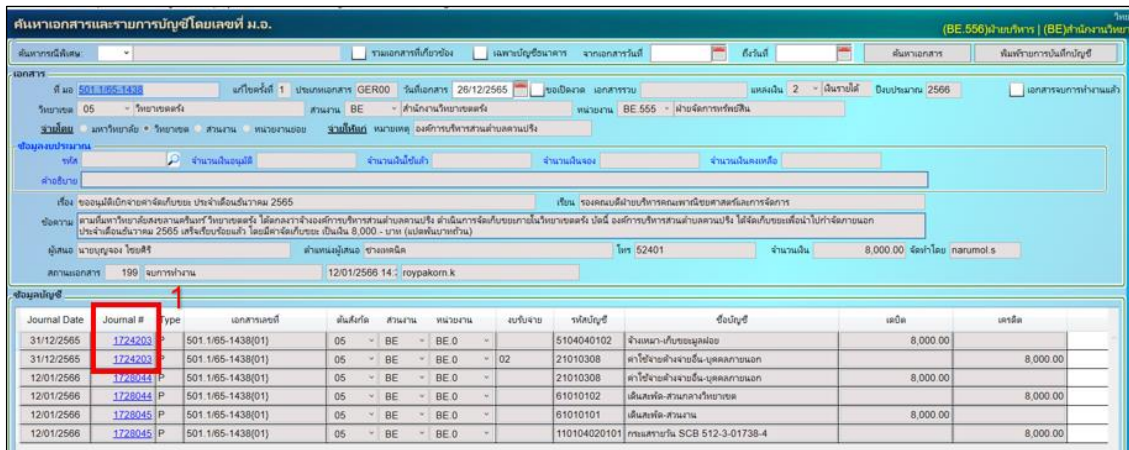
ค้นหาเอกสารและรายการบัญชีโดยเลขที่ ม.อ.

(BE.556)ฝ่ายบริหาร | (BE)สำนักงานวิทยา

ค้นหากรณีพิเศษ: | รวมเอกสารที่เกี่ยวข้อง | เฉพาะบัญชีธนาคาร | จากเอกสารวันที่ | ถึงวันที่ | ค้นหาเอกสาร | พิมพ์รายการบันทึกบัญชี

เอกสาร

ที่ มอ 501.1/65-1438 แก้ไขครั้งที่ 1 ประเภทเอกสาร GER00 วันที่เอกสาร 26/12/2565 ขอเปิดงาน เอกสารรวม แหล่งเงิน 2 เงินรายได้ ปีงบประมาณ 2566 เอกสารจบการทำงานแล้ว

วิทยาเขต 05 วิทยาเขตตรัง ส่วนงาน BE สำนักงานวิทยาเขตตรัง หน่วยงาน BE.555 ฝ่ายจัดการทรัพย์สิน

จ่ายโดย มหาวิทยาลัย วิทยาเขต ส่วนงาน หน่วยงานย่อย จ่ายให้แก่ หมายเหตุ องค์การบริหารส่วนตำบลควนปริง

ข้อมูลงบประมาณ

รหัส จำนวนเงินอนุมัติ จำนวนเงินใช้แล้ว จำนวนเงินจอง จำนวนเงินคงเหลือ

คำอธิบาย

เรื่อง ขออนุมัติเบิกจ่ายค่าจัดเก็บขยะ ประจำเดือนธันวาคม 2565 เรียน รองคณบดีฝ่ายบริหารคณะพาณิชยศาสตร์และการจัดการ

ข้อความ ตามที่มหาวิทยาลัยสงขลานครินทร์ วิทยาเขตตรัง ได้ตกลงว่าจ้างองค์การบริหารส่วนตำบลควนปริง ดำเนินการจัดเก็บขยะภายในวิทยาเขตตรัง บัดนี้ องค์การบริหารส่วนตำบลควนปริง ได้จัดเก็บขยะเพื่อนำไปกำจัดภายนอก ประจำเดือนธันวาคม 2565 เสร็จเรียบร้อยแล้ว โดยมีค่าจัดเก็บขยะ เป็นเงิน 8,000 - บาท (แปดพันบาทถ้วน)

ผู้เสนอ นายบุญจอง ไชยศิริ ตำแหน่งผู้เสนอ ช่างเทคนิค โทร 52401 จำนวนเงิน 8,000.00 จัดทำโดย narumol.s

สถานะเอกสาร 199 จบการทำงาน 12/01/2566 14: roypakorn.k

ข้อมูลบัญชี

1

| Journal Date | Journal # | Type | เอกสารเลขที่ | ต้นสังกัด | ส่วนงาน | หน่วยงาน | งบรับจ่าย | รหัสบัญชี | ชื่อบัญชี | เดบิต | เครดิต |
|---|---|---|---|---|---|---|---|---|---|---|---|
| 31/12/2565 | 1724203 | P | 501.1/65-1438(01) | 05 | BE | BE.0 | | 5104040102 | จ้างเหมา-เก็บขยะมูลฝอย | 8,000.00 | |
| 31/12/2565 | 1724203 | P | 501.1/65-1438(01) | 05 | BE | BE.0 | 02 | 21010308 | ค่าใช้จ่ายค้างจ่ายอื่น-บุคคลภายนอก | | 8,000.00 |
| 12/01/2566 | 1728044 | P | 501.1/65-1438(01) | 05 | BE | BE.0 | | 21010308 | ค่าใช้จ่ายค้างจ่ายอื่น-บุคคลภายนอก | 8,000.00 | |
| 12/01/2566 | 1728044 | P | 501.1/65-1438(01) | 05 | BE | BE.0 | | 61010102 | เดินสะพัด-ส่วนกลางวิทยาเขต | | |
| 12/01/2566 | 1728045 | P | 501.1/65-1438(01) | 05 | BE | BE.0 | | 61010101 | เดินสะพัด-ส่วนงาน | 8,000.00 | |
| 12/01/2566 | 1728045 | P | 501.1/65-1438(01) | 05 | BE | BE.0 | | 110104020101 | กระแสรายวัน SCB 512-3-01738-4 | | 8,000.00 |